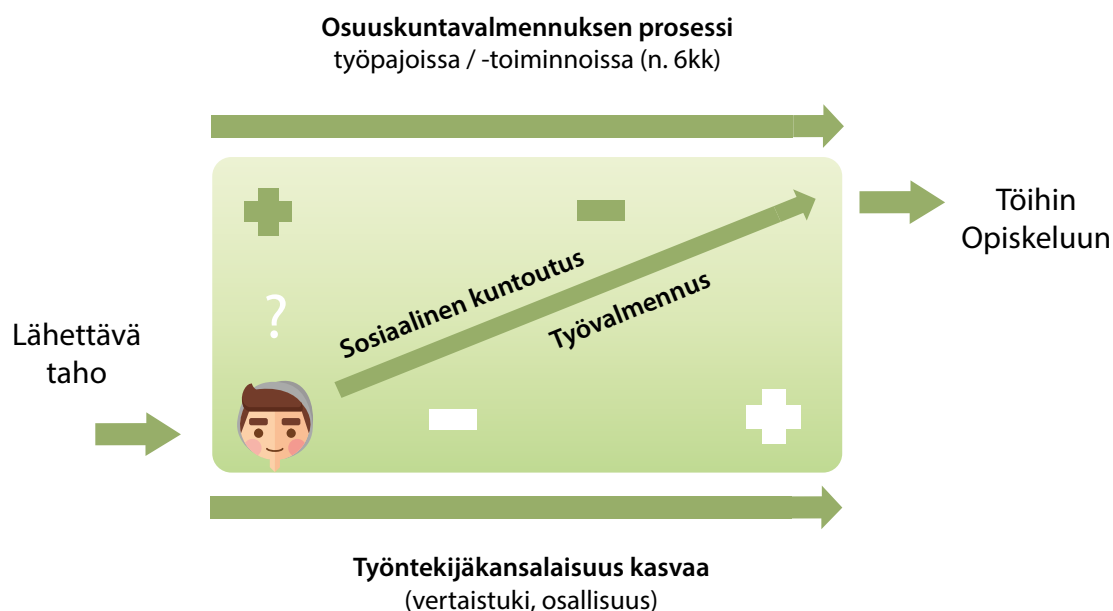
**Osuuskuntavalmennuksen prosessi**
työpajoissa / -toiminnoissa (n. 6kk)

Lähettävä taho

?

Sosiaalinen kuntoutus

Työvalmennus

Töihin
Opiskeluun

**Työntekijäkansalaisuus kasvaa**
(vertaistuki, osallisuus)